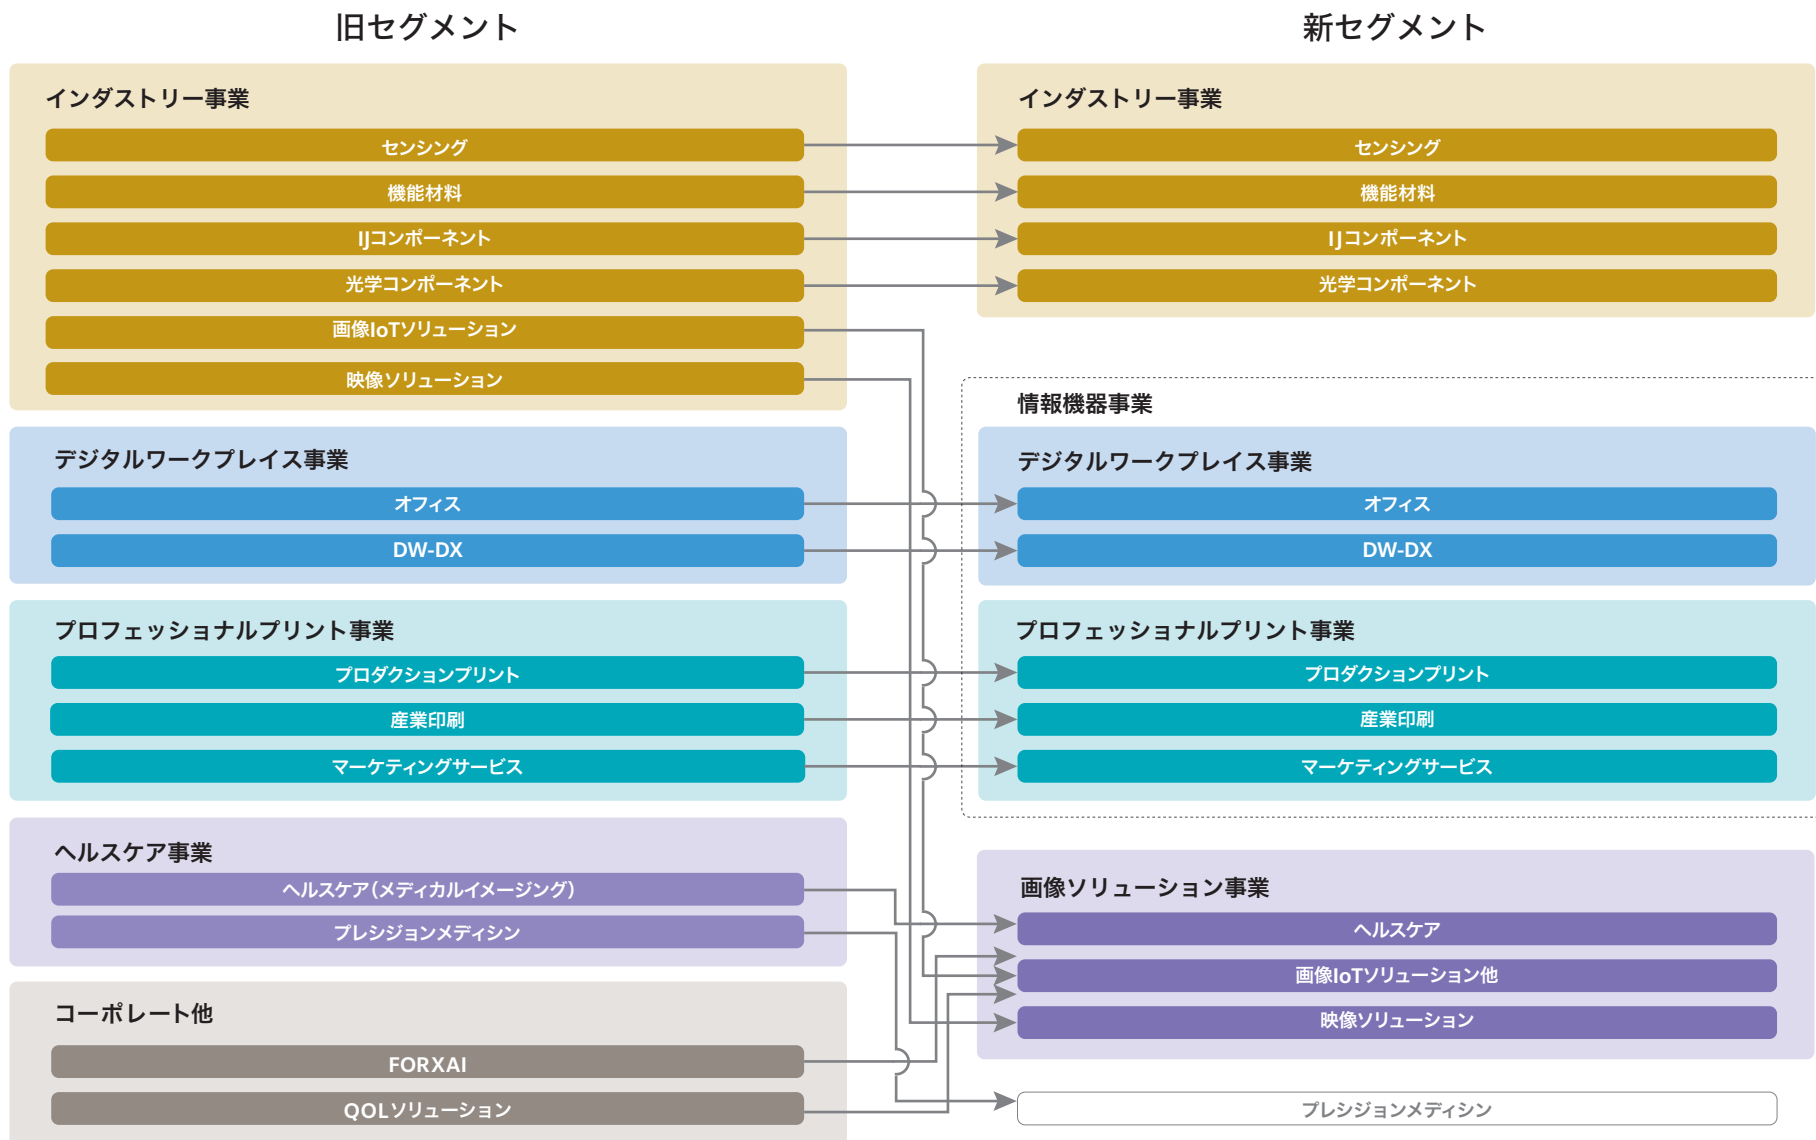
旧セグメント

インダストリー事業

センシング

機能材料

IJコンポーネント

光学コンポーネント

画像IoTソリューション

映像ソリューション

デジタルワークプレイス事業

オフィス

DW-DX

プロフェッショナルプリント事業

プロダクションプリント

産業印刷

マーケティングサービス

ヘルスケア事業

ヘルスケア(メディカルイメージング)

プレシジョンメディシン

コーポレート他

FORXAI

QOLソリューション

新セグメント

インダストリー事業

センシング

機能材料

IJコンポーネント

光学コンポーネント

情報機器事業

デジタルワークプレイス事業

オフィス

DW-DX

プロフェッショナルプリント事業

プロダクションプリント

産業印刷

マーケティングサービス

画像ソリューション事業

ヘルスケア

画像IoTソリューション他

映像ソリューション

プレシジョンメディシン